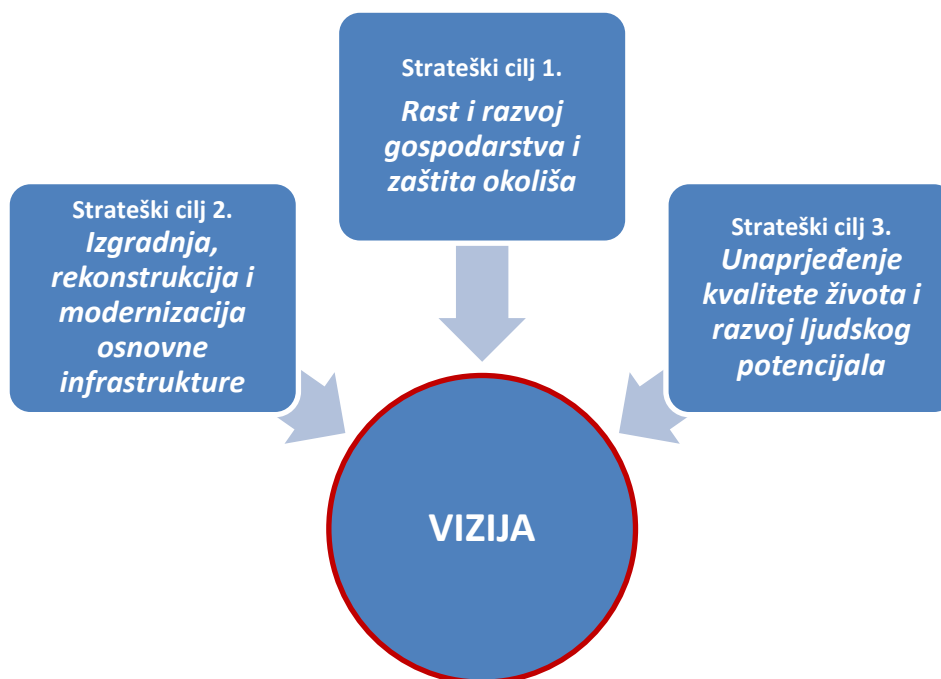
Strateški cilj 1.
Rast i razvoj gospodarstva i zaštita okoliša

Strateški cilj 2.
Izgradnja, rekonstrukcija i modernizacija osnovne infrastrukture

Strateški cilj 3.
Unaprjeđenje kvalitete života i razvoj ljudskog potencijala

VIZIJA